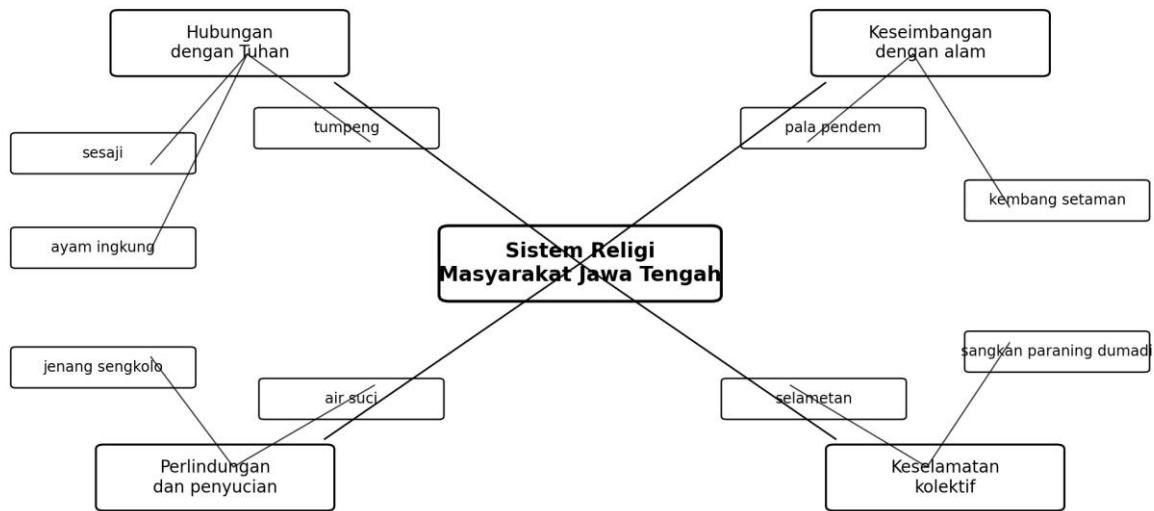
Hubungan dengan Tuhan

Keseimbangan dengan alam

tumpeng

pala pendem

sesaji

kembang setaman

ayam ingkung

Sistem Religi Masyarakat Jawa Tengah

jenang sengkolo

sangkan paraning dumadi

air suci

selametan

Perlindungan dan penyucian

Keselamatan kolektif